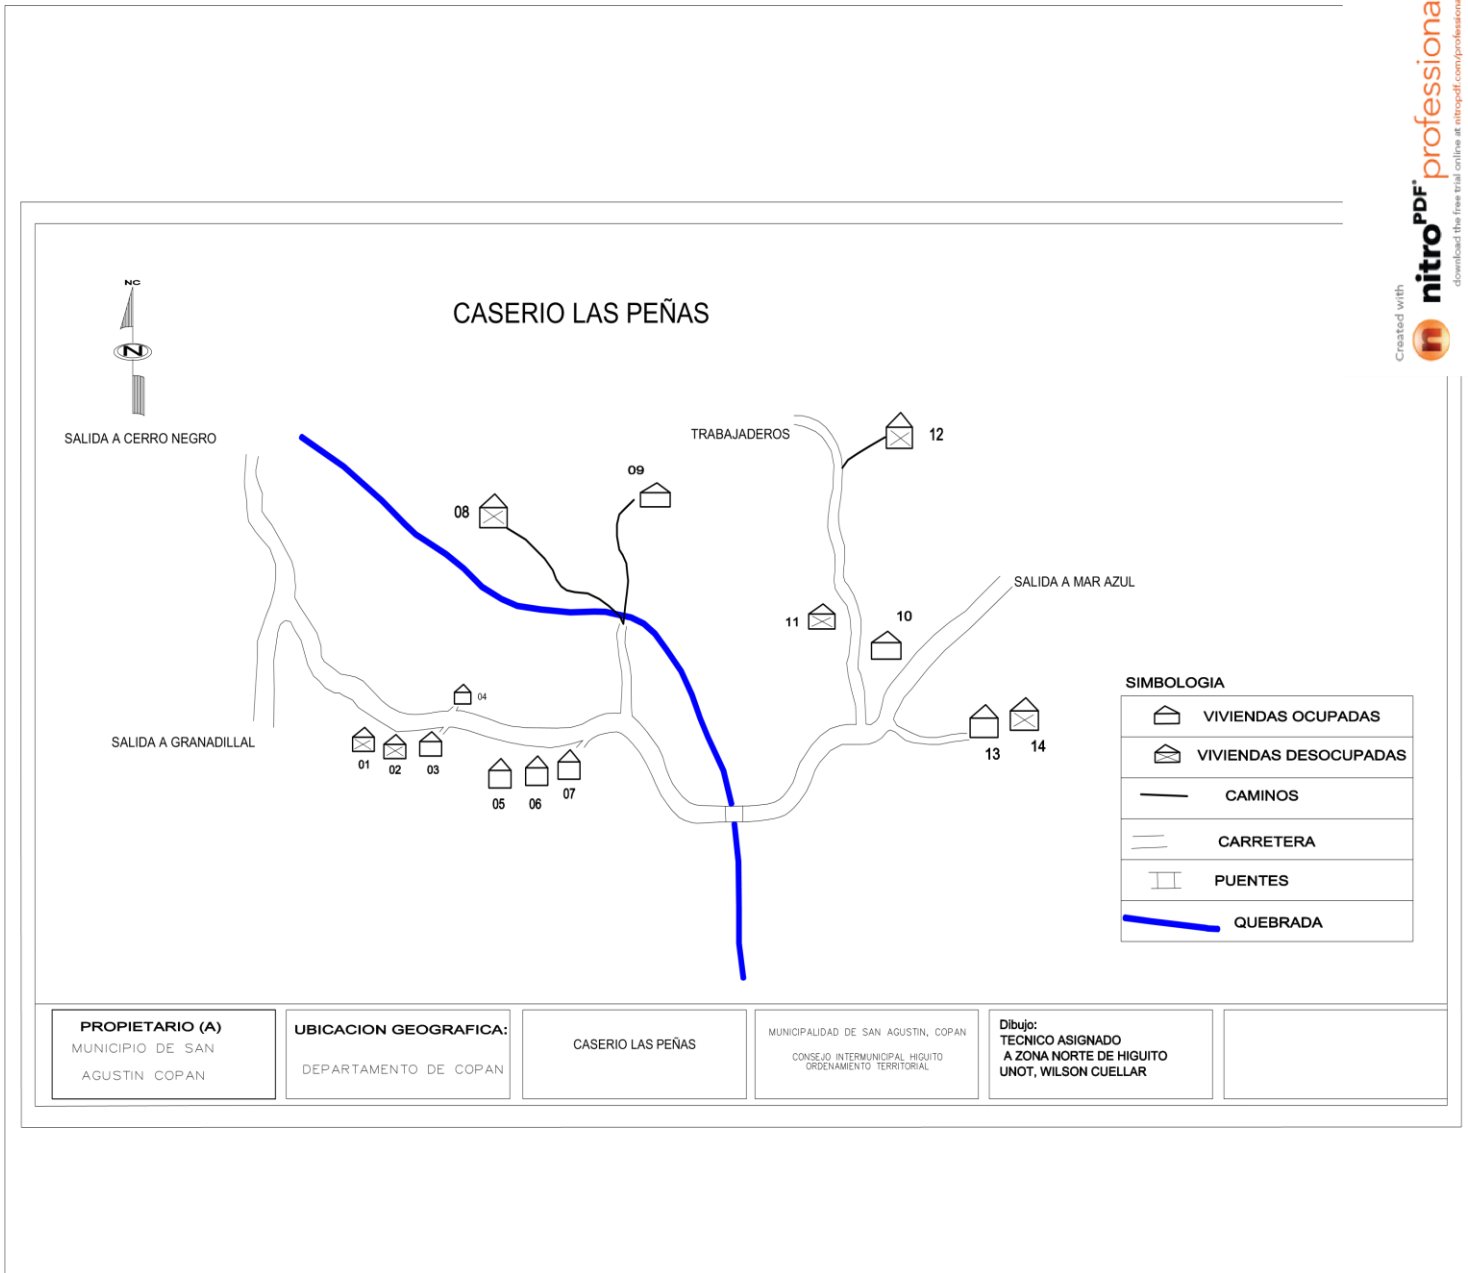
Created with nitroPDF professional
download the free trial online at nitropdf.com/professional

NC
N

CASERIO LAS PEÑAS

SALIDA A CERRO NEGRO

TRABAJADEROS

12

09

08

SALIDA A MAR AZUL

11

10

04

SALIDA A GRANADILLAL

01 02 03

05 06 07

13 14

SIMBOLOGIA

| | |
|---|---|
| | VIVIENDAS OCUPADAS |
| | VIVIENDAS DESOCUPADAS |
| | CAMINOS |
| | CARRETERA |
| | PUENTES |
| | QUEBRADA |

PROPIETARIO (A)
MUNICIPIO DE SAN AGUSTIN COPAN

UBICACION GEOGRAFICA:
DEPARTAMENTO DE COPAN

CASERIO LAS PEÑAS

MUNICIPALIDAD DE SAN AGUSTIN, COPAN
CONSEJO INTERMUNICIPAL HIGUITO
ORDENAMIENTO TERRITORIAL

Dibujo:
TECNICO ASIGNADO
A ZONA NORTE DE HIGUITO
UNOT, WILSON CUELLAR